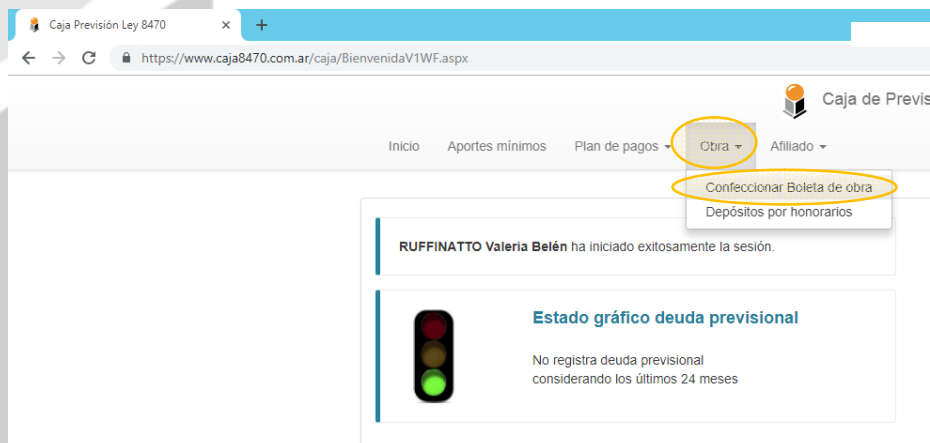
Caja Previsión Ley 8470 ×
+
https://www.caja8470.com.ar/caja/BienvenidaV1WF.aspx

Caja de Previs

Inicio Aportes mínimos Plan de pagos Obra Afiliado

Confeccionar Boleta de obra
Depósitos por honorarios

RUFFINATTO Valeria Belén ha iniciado exitosamente la sesión.

Estado gráfico deuda previsional

No registra deuda previsional considerando los últimos 24 meses